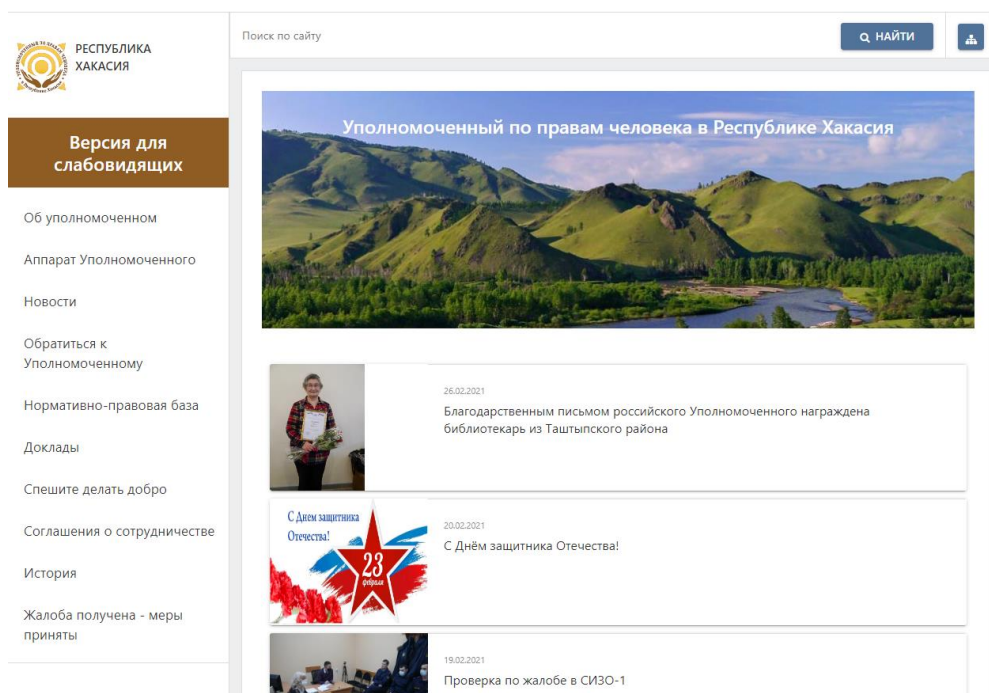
РЕСПУБЛИКА ХАКАСИЯ

Поиск по сайту

НАЙТИ

Версия для слабовидящих

Об уполномоченном

Аппарат Уполномоченного

Новости

Обратиться к Уполномоченному

Нормативно-правовая база

Доклады

Спешите делать добро

Соглашения о сотрудничестве

История

Жалоба получена - меры приняты

Уполномоченный по правам человека в Республике Хакасия

26.02.2021

Благодарственным письмом российского Уполномоченного награждена библиотекарь из Таштыпского района

С Днем защитника Отечества!

23 февраля

20.02.2021

С Днём защитника Отечества!

19.02.2021

Проверка по жалобе в СИЗО-1